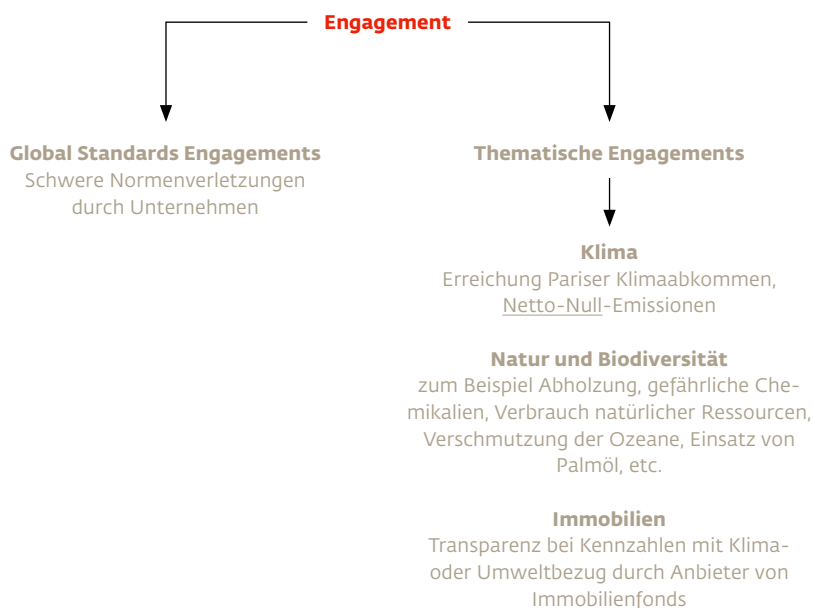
Engagement

Global Standards Engagements
Schwere Normenverletzungen durch Unternehmen

Thematische Engagements

Klima
Erreichung Pariser Klimaabkommen, Netto-Null-Emissionen

Natur und Biodiversität
zum Beispiel Abholzung, gefährliche Chemikalien, Verbrauch natürlicher Ressourcen, Verschmutzung der Ozeane, Einsatz von Palmöl, etc.

Immobilien
Transparenz bei Kennzahlen mit Klima- oder Umweltbezug durch Anbieter von Immobilienfonds